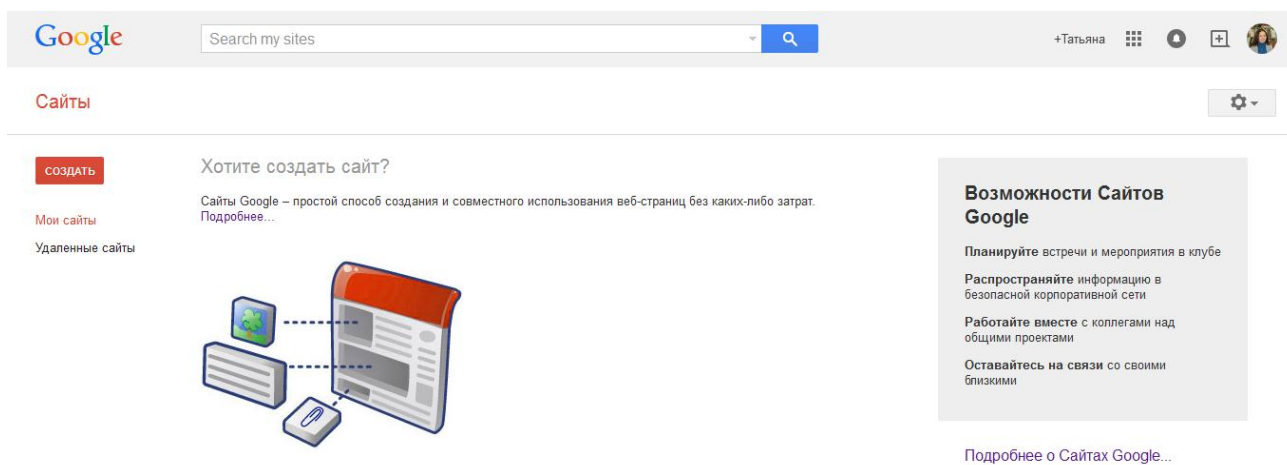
Google

Search my sites

+Татьяна

Сайты

СОЗДАТЬ

Мои сайты

Удаленные сайты

Хотите создать сайт?

Сайты Google – простой способ создания и совместного использования веб-страниц без каких-либо затрат. Подробнее...

Возможности Сайтов Google

**Планируйте** встречи и мероприятия в клубе

**Распространяйте** информацию в безопасной корпоративной сети

**Работайте вместе** с коллегами над общими проектами

**Оставайтесь на связи** со своими близкими

Подробнее о Сайтах Google...